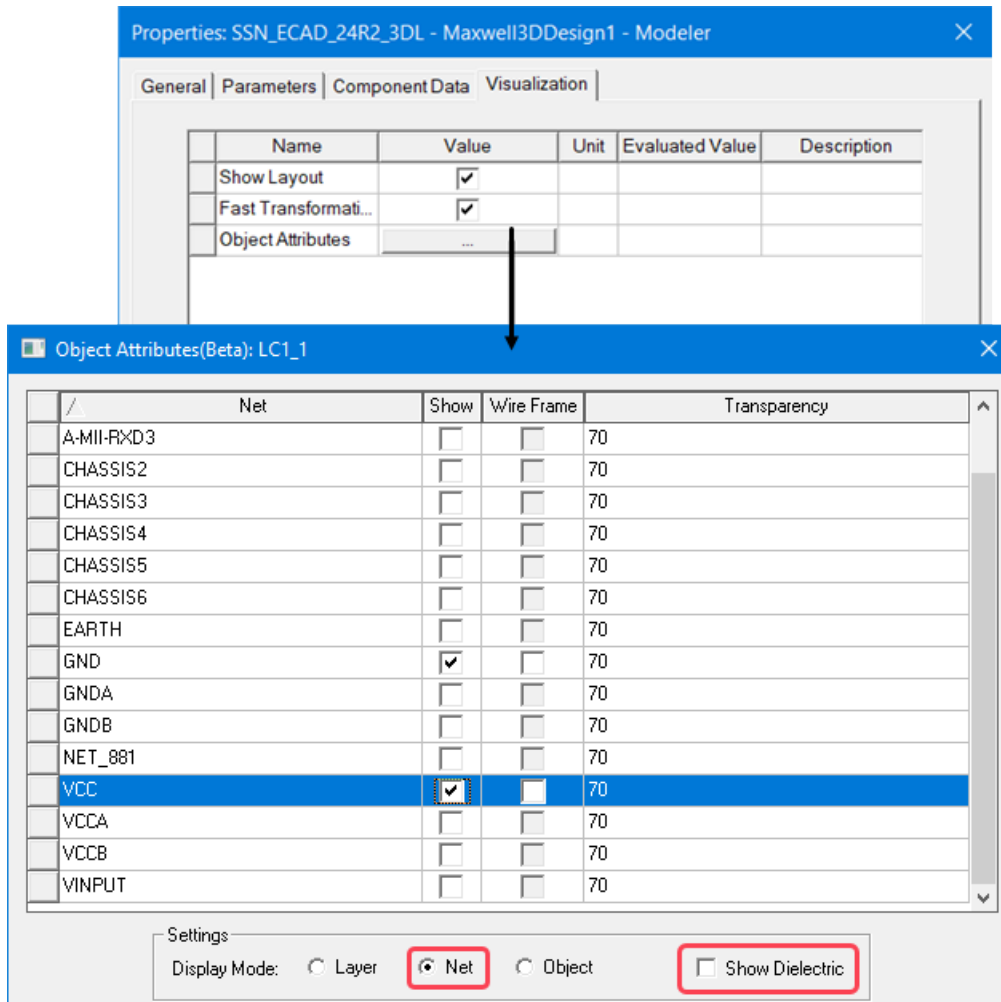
Properties: SSN_ECAD_24R2_3DL - Maxwell3DDesign1 - Modeler

General | Parameters | Component Data | Visualization

| | Name | Value | Unit | Evaluated Value | Description |
|---|---|---|---|---|---|
| | Show Layout | ☑ | | | |
| | Fast Transformati... | ☑ | | | |
| | Object Attributes | ... | | | |

Object Attributes(Beta): LC1_1

| | Net | Show | Wire Frame | Transparency |
|---|---|---|---|---|
| | A-MII-RXD3 | ☐ | ☐ | 70 |
| | CHASSIS2 | ☐ | ☐ | 70 |
| | CHASSIS3 | ☐ | ☐ | 70 |
| | CHASSIS4 | ☐ | ☐ | 70 |
| | CHASSIS5 | ☐ | ☐ | 70 |
| | CHASSIS6 | ☐ | ☐ | 70 |
| | EARTH | ☐ | ☐ | 70 |
| | GND | ☑ | ☐ | 70 |
| | GNDA | ☐ | ☐ | 70 |
| | GNDB | ☐ | ☐ | 70 |
| | NET_881 | ☐ | ☐ | 70 |
| | VCC | ☑ | ☐ | 70 |
| | VCCA | ☐ | ☐ | 70 |
| | VCCB | ☐ | ☐ | 70 |
| | VINPUT | ☐ | ☐ | 70 |

Settings
Display Mode: Layer Net Object Show Dielectric